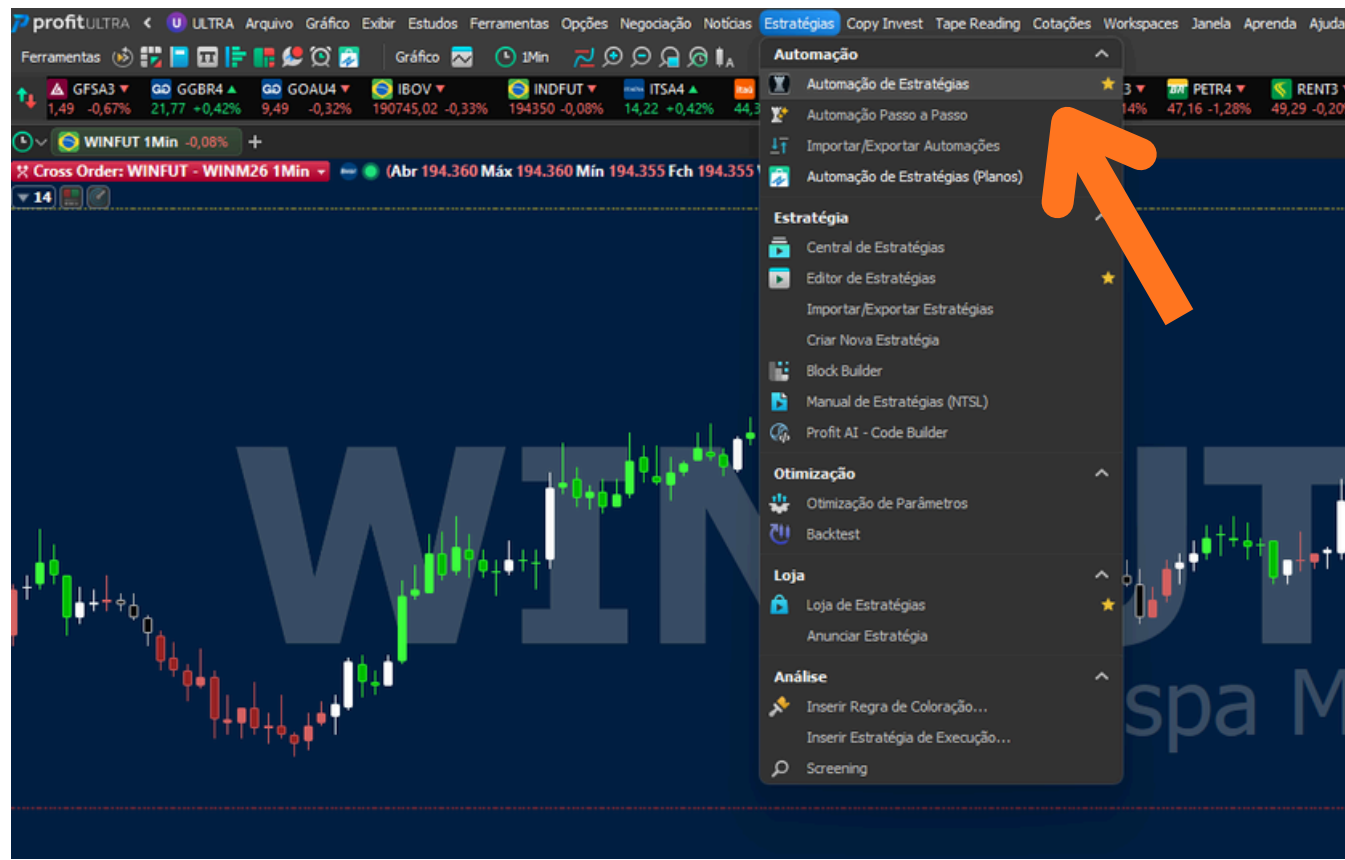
profitULTRA < U ULTRA Arquivo Gráfico Exibir Estudos Ferramentas Opções Negociação Notícias Estratégias Copy Invest Tape Reading Cotações Workspaces Janela Aprenda Ajuda

Ferramentas Gráfico 1Min

GFSA3 1,49 -0,67% GGBR4 21,77 +0,42% GOAU4 9,49 -0,32% IBOV 190745,02 -0,33% INDFUT 194350 -0,08% ITSA4 14,22 +0,42% 44,3 3 14% PETR4 47,16 -1,28% RENT3 49,29 -0,20

WINFUT 1Min -0,08% +

Cross Order: WINFUT - WINM26 1Min (Abr 194.360 Máx 194.360 Mín 194.355 Fch 194.355

14

WINFUT

spa M

Automação
Automação de Estratégias
Automação Passo a Passo
Importar/Exportar Automações
Automação de Estratégias (Planos)

Estratégia
Central de Estratégias
Editor de Estratégias
Importar/Exportar Estratégias
Criar Nova Estratégia
Block Builder
Manual de Estratégias (NTSL)
Profit AI - Code Builder

Otimização
Otimização de Parâmetros
Backtest

Loja
Loja de Estratégias
Anunciar Estratégia

Análise
Inserir Regra de Coloração...
Inserir Estratégia de Execução...
Screening